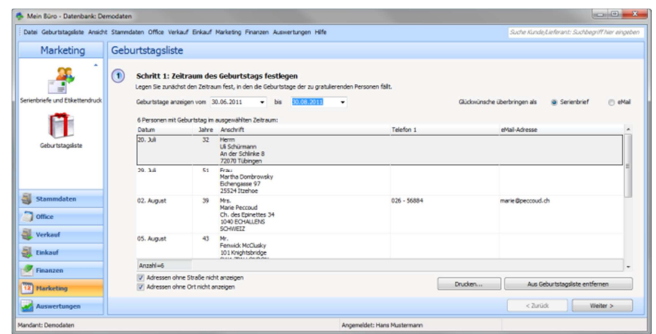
Mein Büro - Datenbank: Demodaten

Datei Geburtstagsliste Ansicht Stammdaten Office Verkauf Einkauf Marketing Finanzen Auswertungen Hilfe

Suche Kunde/Lieferant: Suchbegriff hier eingeben

Marketing

Serienbriefe und Etikettendruck

Geburtstagsliste

Stammdaten

Office

Verkauf

Einkauf

Finanzen

Marketing

Auswertungen

Geburtstagsliste

1

Schritt 1: Zeitraum des Geburtstags festlegen

Legen Sie zunächst den Zeitraum fest, in den die Geburtstage der zu gratulierenden Personen fällt.

Geburtstage anzeigen vom 30.06.2011 bis 30.08.2011

Glückwünsche überbringen als Serienbrief eMail

6 Personen mit Geburtstag in ausgewähltem Zeitraum:

| Datum | Jahre | Anschrift | Telefon 1 | eMail-Adresse |
|---|---|---|---|---|
| 20. Juli | 32 | Herrn Uli Schürmann An der Schlinke 8 72070 Tübingen | | |
| 29. Juli | 51 | Frau Martha Dombrowsky Eichengasse 97 25524 Itzehoe | | |
| 02. August | 39 | Mrs. Marie Peccaud Ch. des Epinettes 34 1040 ECHALLENS SCHWEIZ | 026 - 58884 | marie@peccoud.ch |
| 05. August | 43 | Mr. Fenwick McClusky 101 Knightsbridge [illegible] | | |

Anzahl=6

Adressen ohne Straße nicht anzeigen

Adressen ohne Ort nicht anzeigen

Drucken...

Aus Geburtstagsliste entfernen

< Zurück

Weiter >

Mandant: Demodaten

Angemeldet: Hans Mustermann